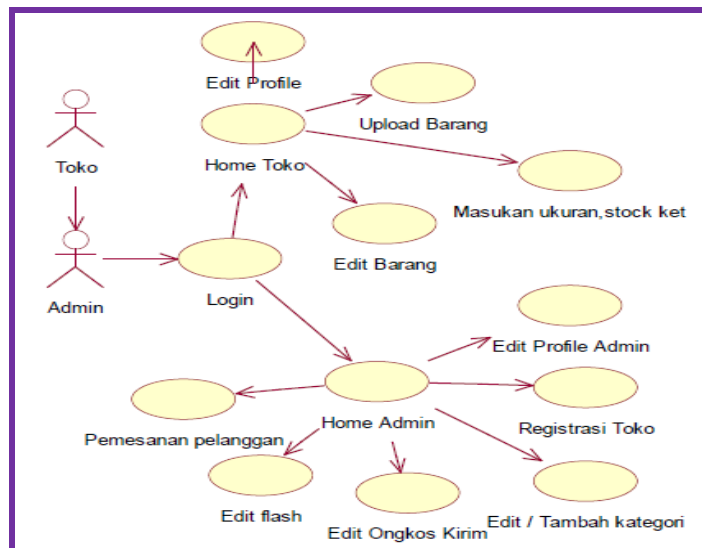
Edit Profile

Toko

Home Toko

Upload Barang

Masukan ukuran,stock ket

Edit Barang

Admin

Login

Edit Profile Admin

Home Admin

Registrasi Toko

Pemesanan pelanggan

Edit flash

Edit Ongkos Kirim

Edit / Tambah kategori